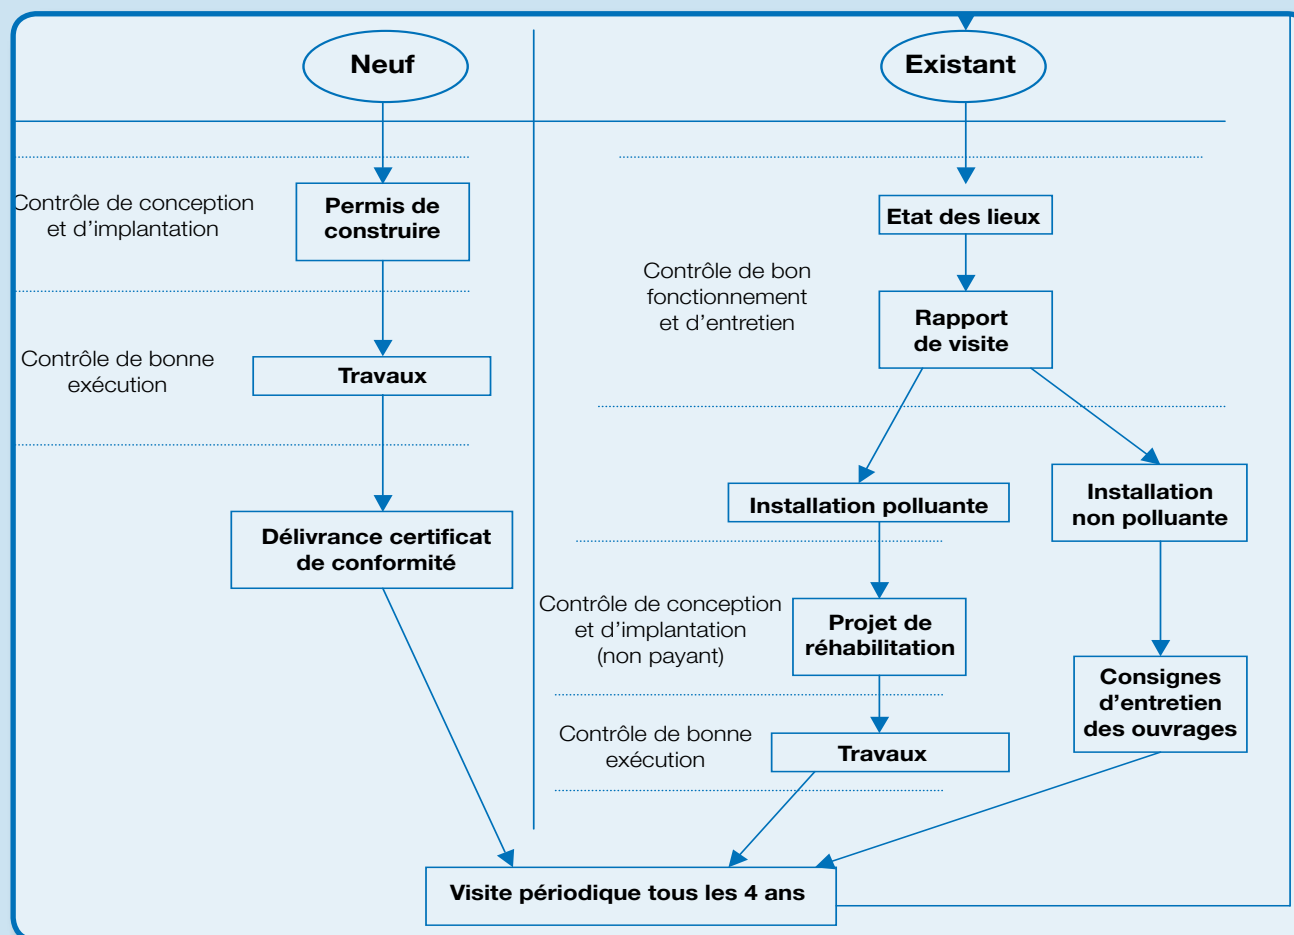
Neuf

Existant

Contrôle de conception et d’implantation

Permis de construire

Contrôle de bonne exécution

Travaux

Délivrance certificat de conformité

Etat des lieux

Contrôle de bon fonctionnement et d’entretien

Rapport de visite

Installation polluante

Installation non polluante

Contrôle de conception et d’implantation (non payant)

Projet de réhabilitation

Contrôle de bonne exécution

Travaux

Consignes d’entretien des ouvrages

Visite périodique tous les 4 ans